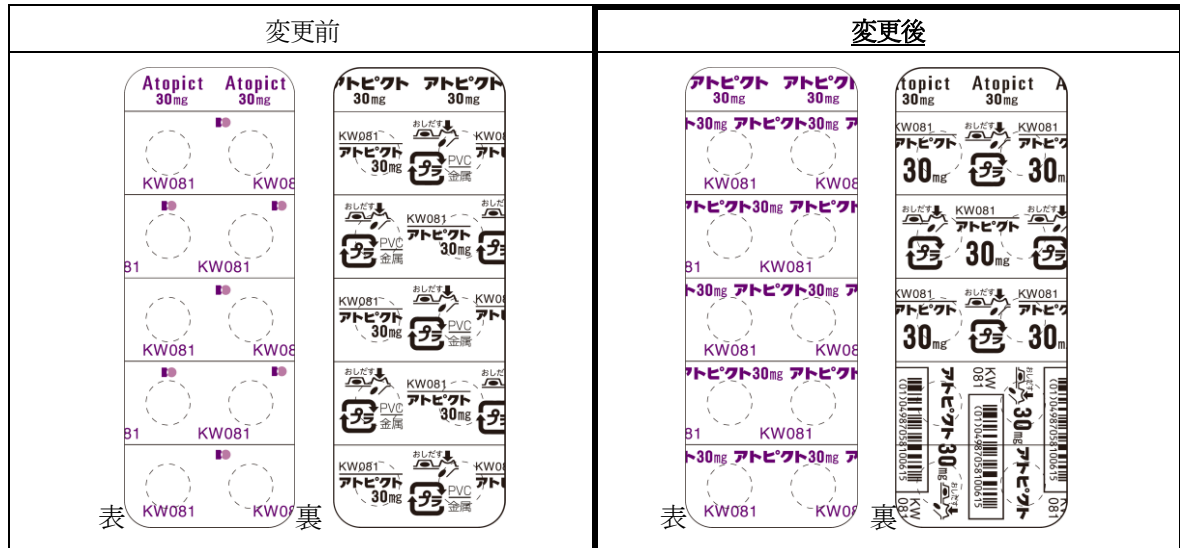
| 変更前 | 変更後 |
|---|---|
| Atopict 30mg Atopict 30mg KW081 KW08 B1 KW081 KW081 KW08 B1 KW081 KW081 KW08 表 アトピクト 30mg アトピクト 30mg KW081 おしだす KW08 アトピクト 30mg プラ PVC 金属 アトピ おしだす KW081 アトピクト 30mg PVC 金属 KW081 アトピクト 30mg 裏 | アトピクト 30mg アトピクト 30mg アトピクト30mg アトピクト30mg ア KW081 KW08 アトピクト30mg アトピクト B1 KW081 アトピクト30mg アトピクト30mg ア KW081 KW08 アトピクト30mg アトピクト B1 KW081 アトピクト30mg アトピクト30mg ア 表 KW081 KW08 Atopict 30mg Atopict 30mg A KW081 おしだす KW081 アトピクト 30mg プラ アトピク 30m おしだす KW081 アトピクト 30mg プラ KW081 おしだす KW081 アトピクト 30mg プラ アトピク 30m アトピクト KW 081 30mg (01)04987058100615 (01)04987058100615 裏 |